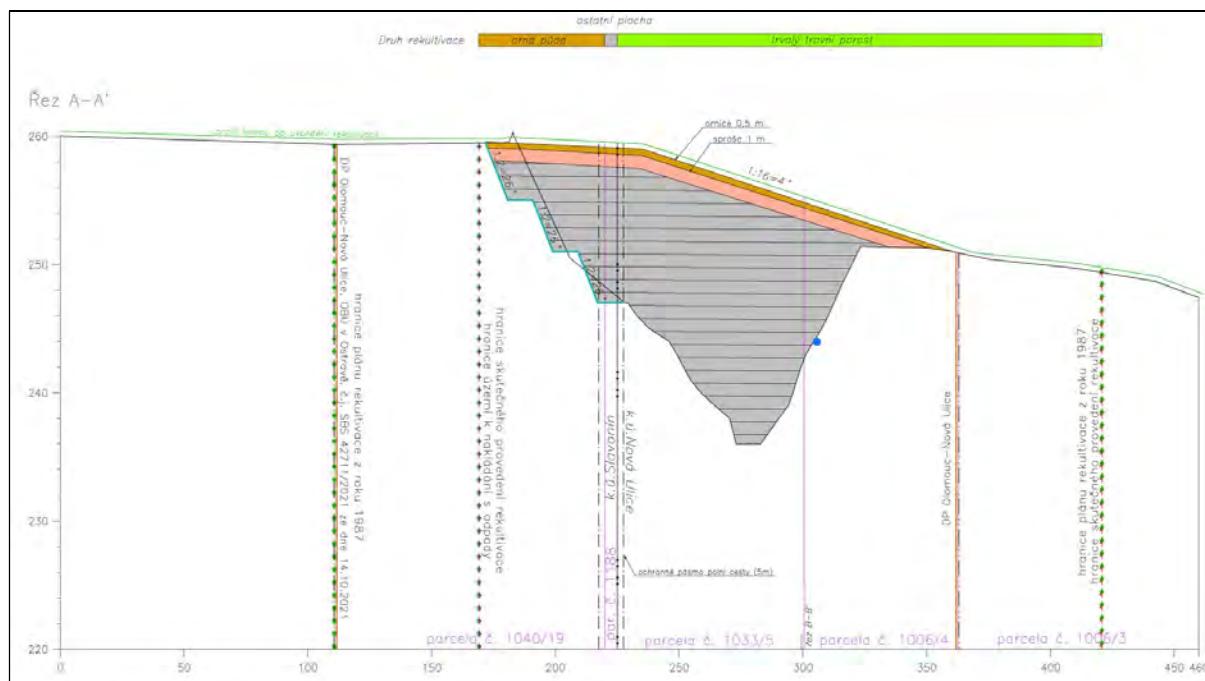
ostatní plocha

Druh rekultivace | orná půda | trvalý travní porost

Řez A-A'

profil terénu po provedení rekultivace

ornice 0,5 m

spraše 1 m

1:16=4°

1:2,26°

1:2,24°

1:2,4°

DP Olomouc-Nová Ulice, OBÚ v Ostravě, č.j. SBS 42711/2021 ze dne 14.10.2021

hranice plánu rekultivace z roku 1987

hranice skutečného provedení rekultivace

hranice území k nakládání s odpady

k.ú. Nová Ulice

k.ú. Slavonín

par. č. 1135

ochranné pásmo polní cesty (5m)

řez B-B'

DP Olomouc-Nová Ulice

hranice plánu rekultivace z roku 1987

hranice skutečného provedení rekultivace

parcela č. 1040/19

parcela č. 1033/5

parcela č. 1006/4

parcela č. 1006/3

260
250
240
230
220

0
50
100
150
200
250
300
350
400
450
460